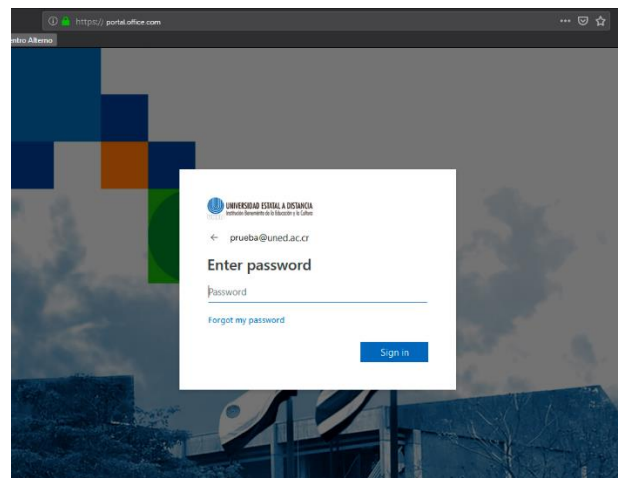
https:// portal.office.com

ntro Alterno

UNIVERSIDAD ESTATAL A DISTANCIA
Institución Benemérita de la Educación y la Cultura

← prueba@uned.ac.cr

Enter password

Password

Forgot my password

Sign in